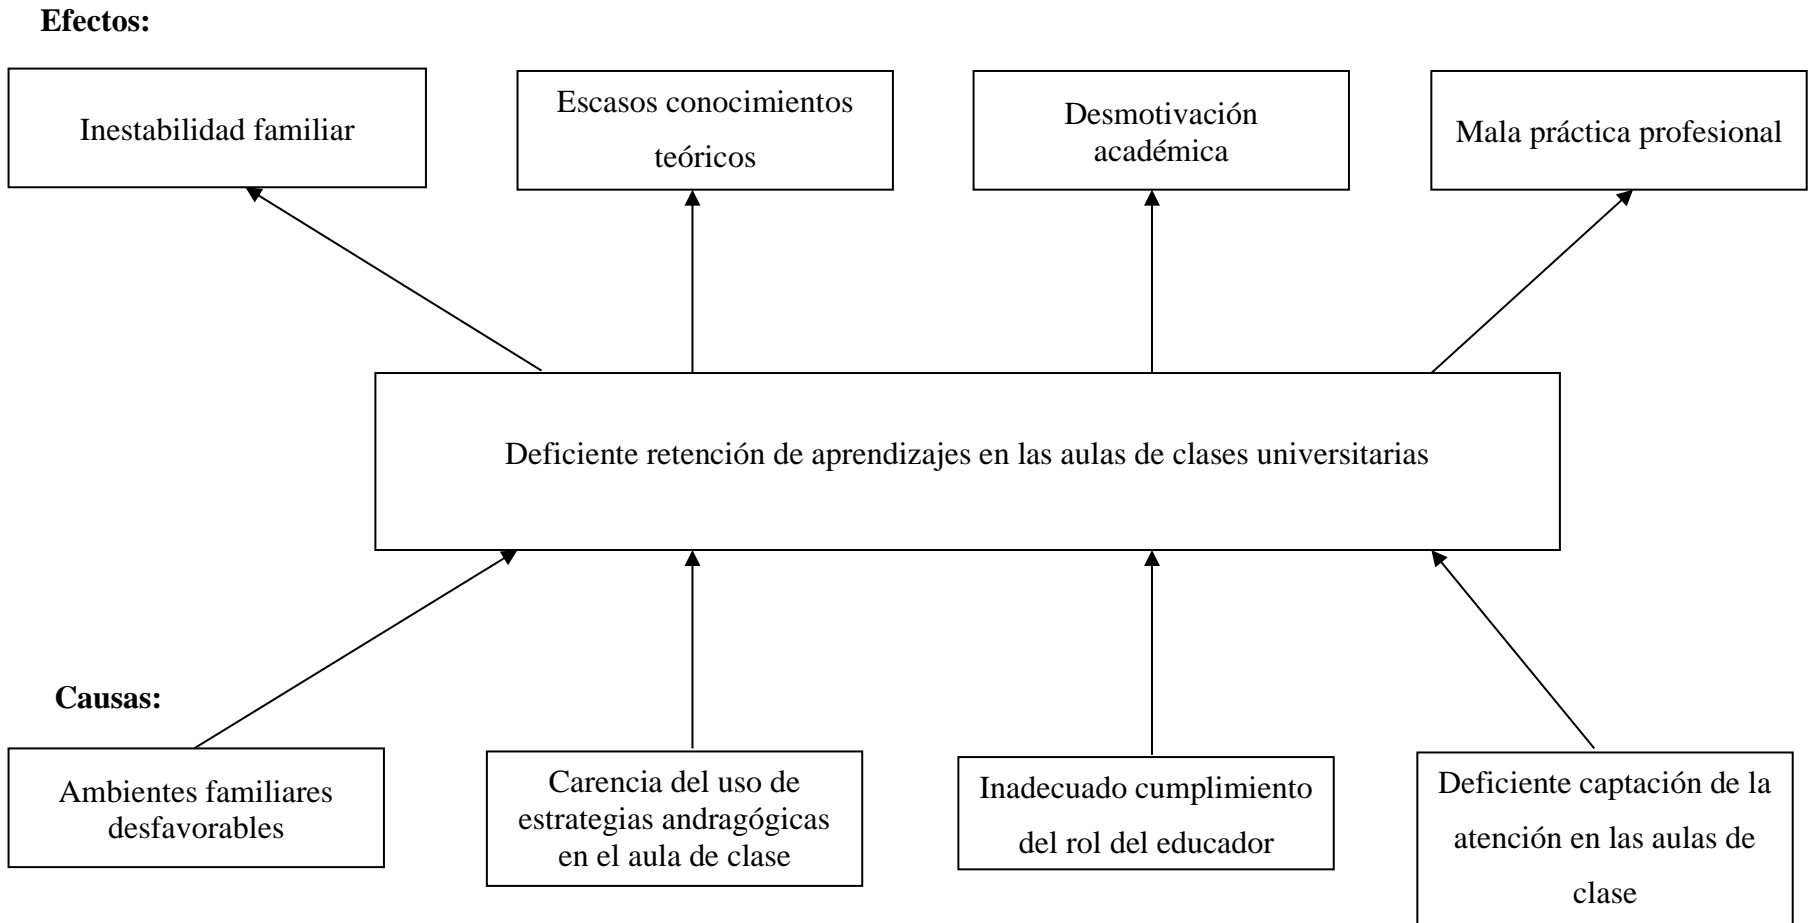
Efectos:

Inestabilidad familiar

Escasos conocimientos teóricos

Desmotivación académica

Mala práctica profesional

Deficiente retención de aprendizajes en las aulas de clases universitarias

Causas:

Ambientes familiares desfavorables

Carencia del uso de estrategias andragógicas en el aula de clase

Inadecuado cumplimiento del rol del educador

Deficiente captación de la atención en las aulas de clase